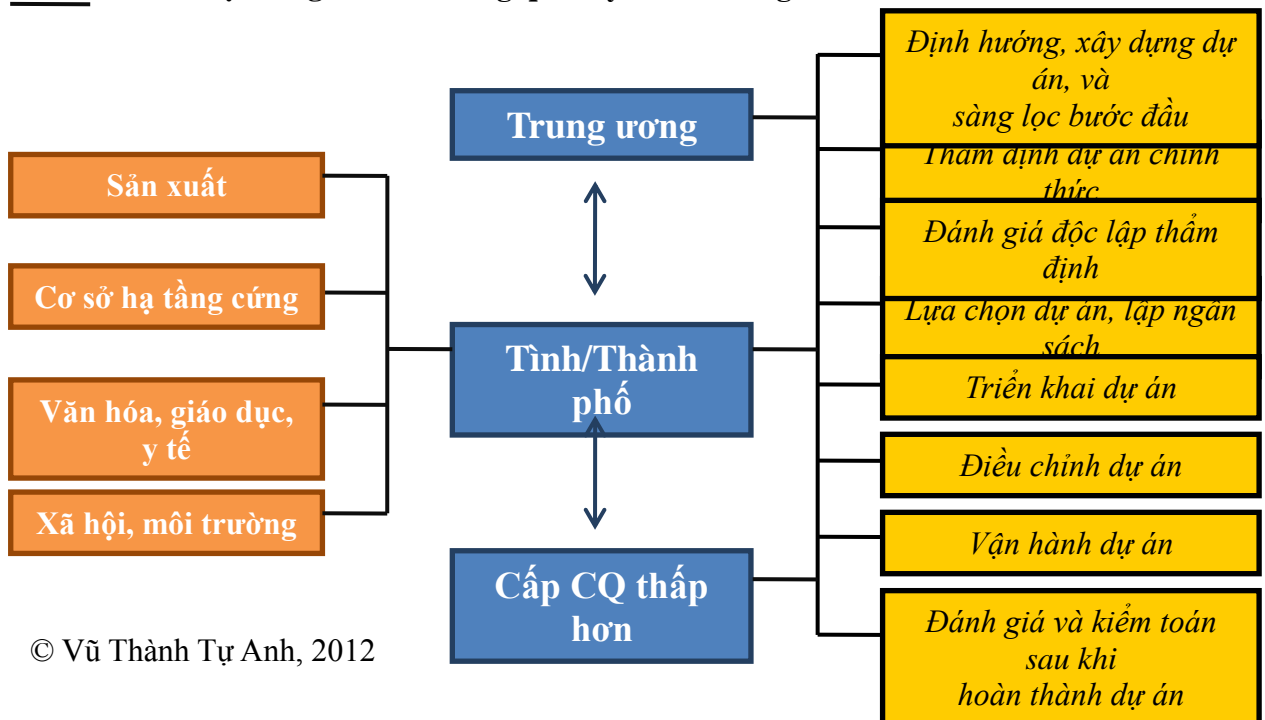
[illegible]

Sản xuất

Cơ sở hạ tầng cứng

Văn hóa, giáo dục, y tế

Xã hội, môi trường

Trung ương

Tình/Thành phố

Cấp CQ thấp hơn

Định hướng, xây dựng dự án, và sàng lọc bước đầu

Thẩm định dự án chính thức

Đánh giá độc lập thẩm định

Lựa chọn dự án, lập ngân sách

Triển khai dự án

Điều chỉnh dự án

Vận hành dự án

Đánh giá và kiểm toán sau khi hoàn thành dự án

© Vũ Thành Tự Anh, 2012